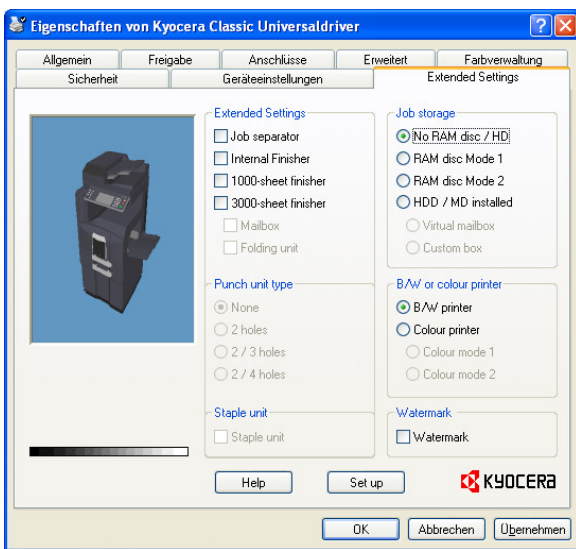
Eigenschaften von Kyocera Classic Universaldriver

Allgemein | Freigabe | Anschlüsse | Erweitert | Farbverwaltung
Sicherheit | Geräteeinstellungen | Extended Settings

Extended Settings
Job separator
Internal Finisher
1000-sheet finisher
3000-sheet finisher
Mailbox
Folding unit

Punch unit type
None
2 holes
2 / 3 holes
2 / 4 holes

Staple unit
Staple unit

Job storage
No RAM disc / HD
RAM disc Mode 1
RAM disc Mode 2
HDD / MD installed
Virtual mailbox
Custom box

B/W or colour printer
B/W printer
Colour printer
Colour mode 1
Colour mode 2

Watermark
Watermark

Help
Set up
KYOCERA

OK
Abbrechen
Übernehmen